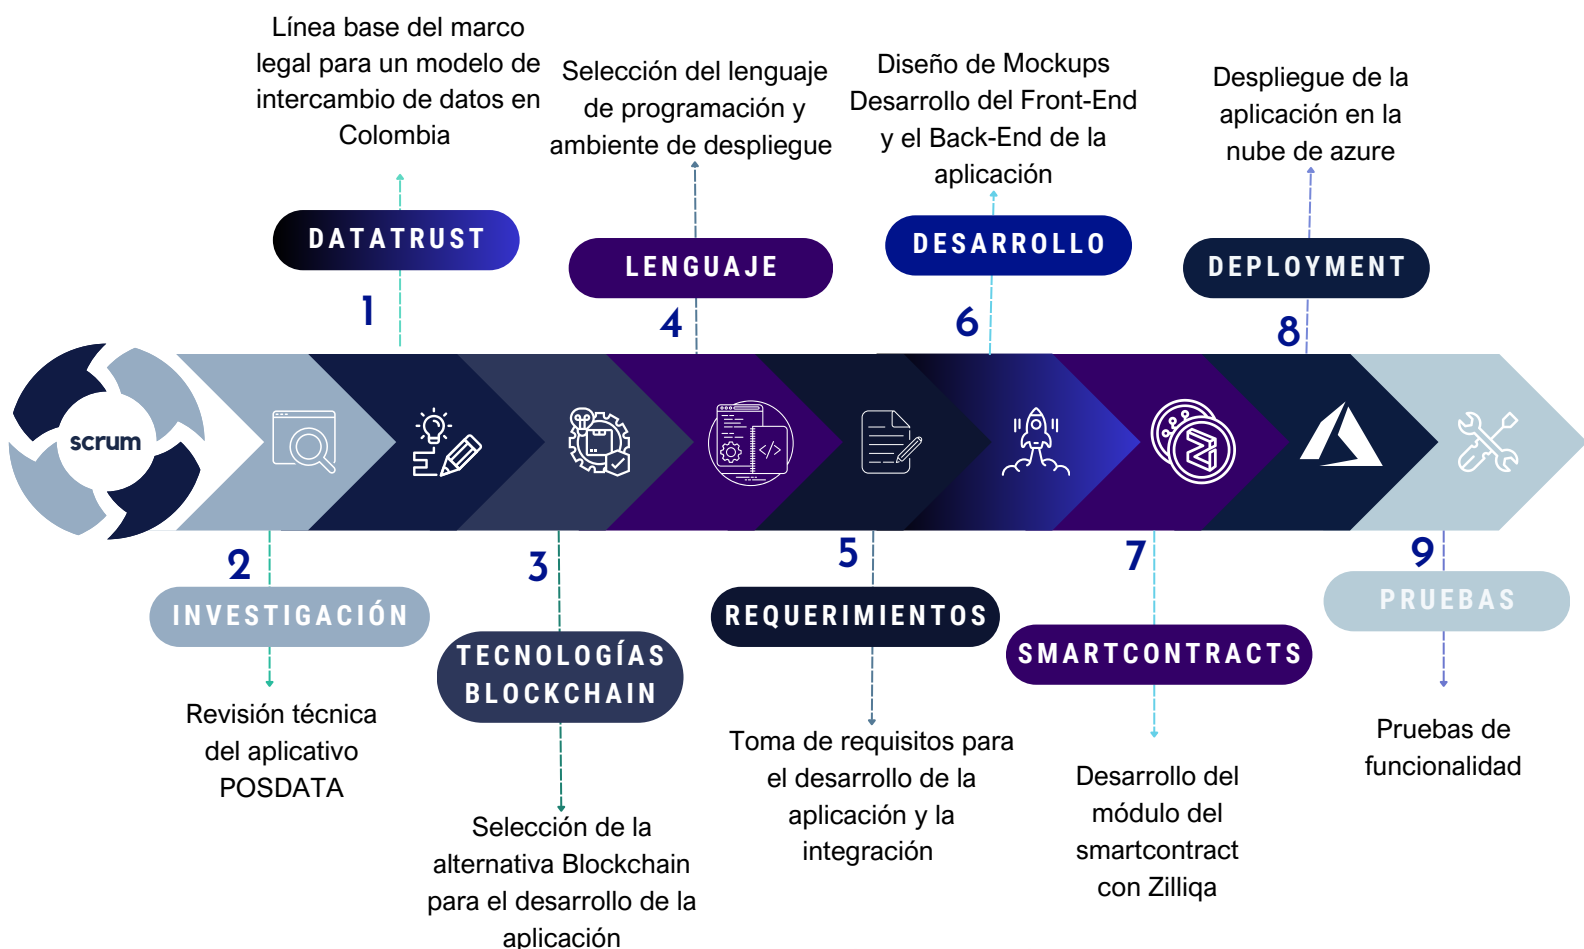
Línea base del marco legal para un modelo de intercambio de datos en Colombia

DATATRUST

1

Selección del lenguaje de programación y ambiente de despliegue

LENGUAJE

4

Diseño de Mockups Desarrollo del Front-End y el Back-End de la aplicación

DESARROLLO

6

Despliegue de la aplicación en la nube de azure

DEPLOYMENT

8

scrum

2

INVESTIGACIÓN

Revisión técnica del aplicativo POSDATA

3

TECNOLOGÍAS BLOCKCHAIN

Selección de la alternativa Blockchain para el desarrollo de la aplicación

5

REQUERIMIENTOS

Toma de requisitos para el desarrollo de la aplicación y la integración

7

SMARTCONTRACTS

Desarrollo del módulo del smartcontract con Zilliqa

9

PRUEBAS

Pruebas de funcionalidad